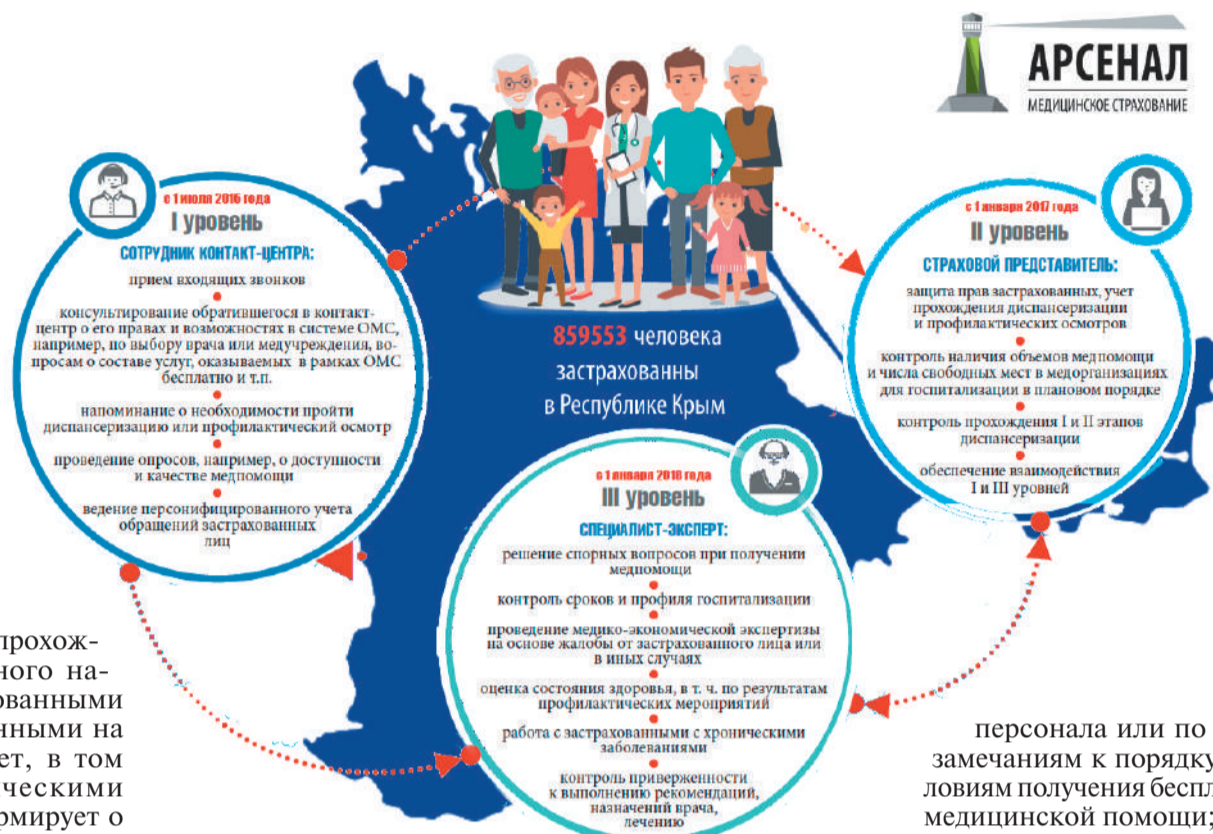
АРСЕНАЛ
МЕДИЦИНСКОЕ СТРАХОВАНИЕ

с 1 июля 2016 года
I уровень
СОТРУДНИК КОНТАКТ-ЦЕНТРА:
прием входящих звонков
консультирование обратившегося в контакт-центр о его правах и возможностях в системе ОМС, например, по выбору врача или медучреждения, вопросам о составе услуг, оказываемых в рамках ОМС бесплатно и т.п.
напоминание о необходимости пройти диспансеризацию или профилактический осмотр
проведение опросов, например, о доступности и качестве медпомощи
ведение персонифицированного учета обращений застрахованных лиц

859553 человека застрахованны в Республике Крым

с 1 января 2017 года
II уровень
СТРАХОВОЙ ПРЕДСТАВИТЕЛЬ:
защита прав застрахованных, учет прохождения диспансеризации и профилактических осмотров
контроль наличия объемов медпомощи и числа свободных мест в медорганизациях для госпитализации в плановом порядке
контроль прохождения I и II этапов диспансеризации
обеспечение взаимодействия I и III уровней

с 1 января 2018 года
III уровень
СПЕЦИАЛИСТ-ЭКСПЕРТ:
решение спорных вопросов при получении медпомощи
контроль сроков и профиля госпитализации
проведение медико-экономической экспертизы на основе жалобы от застрахованного лица или в иных случаях
оценка состояния здоровья, в т. ч. по результатам профилактических мероприятий
работа с застрахованными с хроническими заболеваниями
контроль приверженности к выполнению рекомендаций, назначений врача, лечению

прохож-
ного на-
ованными
нными на
ет, в том
ческими
омирует о

персонала или по
замечаниям к порядку
ловиям получения беспл
медицинской помощи;